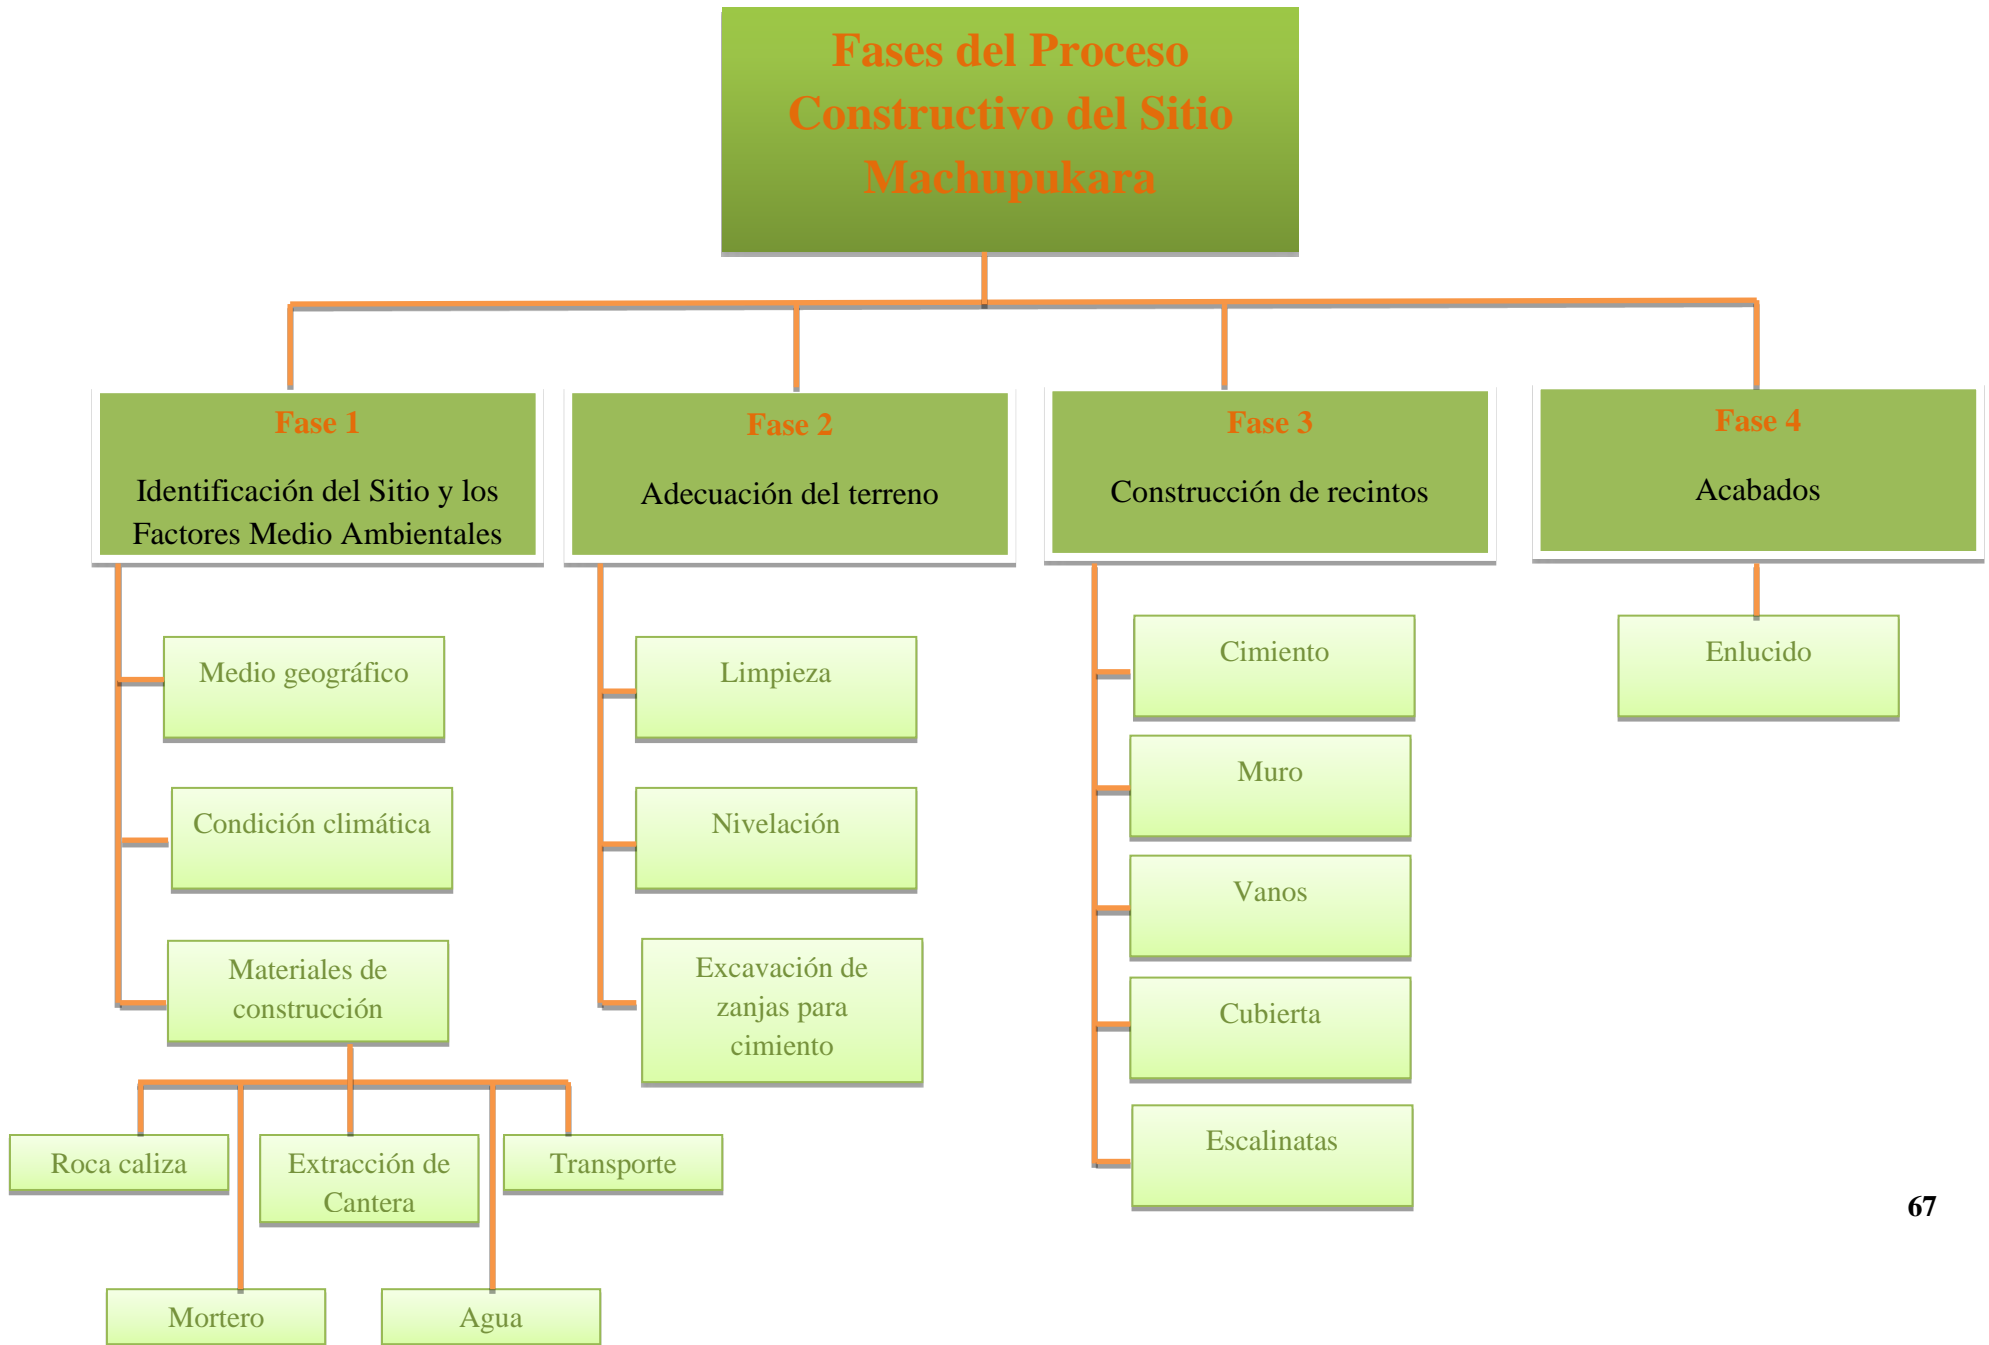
Fases del Proceso Constructivo del Sitio Machupukara

Fase 1

Identificación del Sitio y los Factores Medio Ambientales

Fase 2

Adecuación del terreno

Fase 3

Construcción de recintos

Fase 4

Acabados

Medio geográfico

Condición climática

Materiales de construcción

Roca caliza

Extracción de Cantera

Transporte

Mortero

Agua

Limpieza

Nivelación

Excavación de zanjas para cimiento

Cimiento

Muro

Vanos

Cubierta

Escalinatas

Enlucido

67